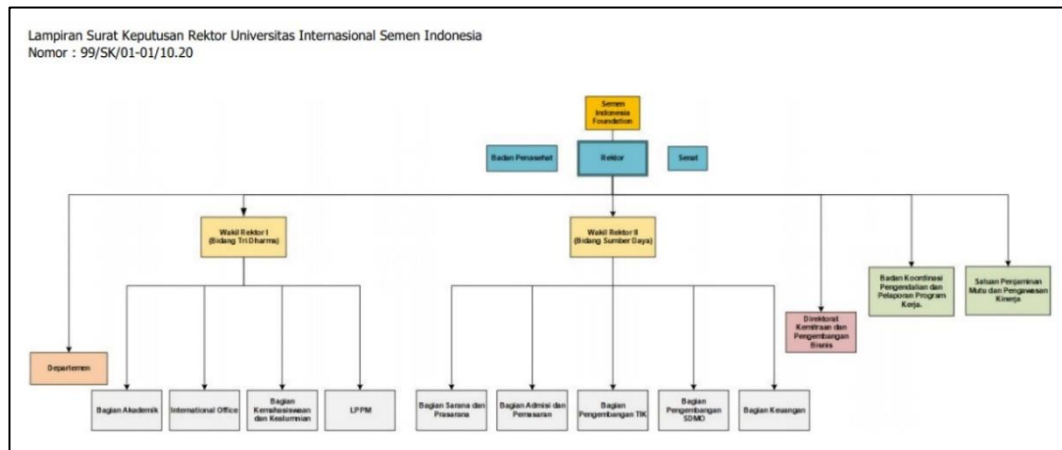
Lampiran Surat Keputusan Rektor Universitas Internasional Semen Indonesia
Nomor : 99/SK/01-01/10.20

Semen Indonesia Foundation

Badan Penasehat

Rektor

Senat

Wakil Rektor I (Bidang Tri Dharma)

Wakil Rektor II (Bidang Sumber Daya)

Direktorat Kemitraan dan Pengembangan Bisnis

Badan Koordinasi Pengendalian dan Pelaporan Program Kerja.

Satuan Penjaminan Mutu dan Pengawasan Kinerja

Departemen

Bagian Akademik

International Office

Bagian Kemahasiswaan dan Kealumnian

LPPM

Bagian Sarana dan Prasarana

Bagian Admisi dan Pemasaran

Bagian Pengembangan TIK

Bagian Pengembangan SDMO

Bagian Keuangan